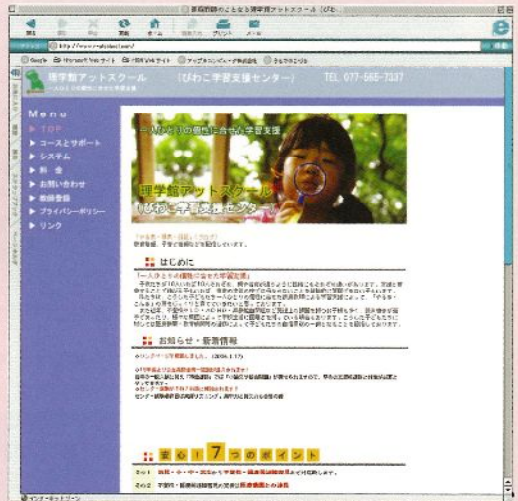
理学館アットスクール

（びわこ学習支援センター）

TEL 077-565-7337

Menu

TOP

コースとサポート

システム

料金

お問い合わせ

教師登録

プライバシーポリシー

リンク

一人ひとりの個性に合わせ学習支援

理学館アットスクール

びわこ学習支援センター

はじめに

「一人ひとりの個性に合わせた学習支援」

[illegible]

お知らせ・新着情報

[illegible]

安心！ 7つのポイント

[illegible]

インターネットゾーン